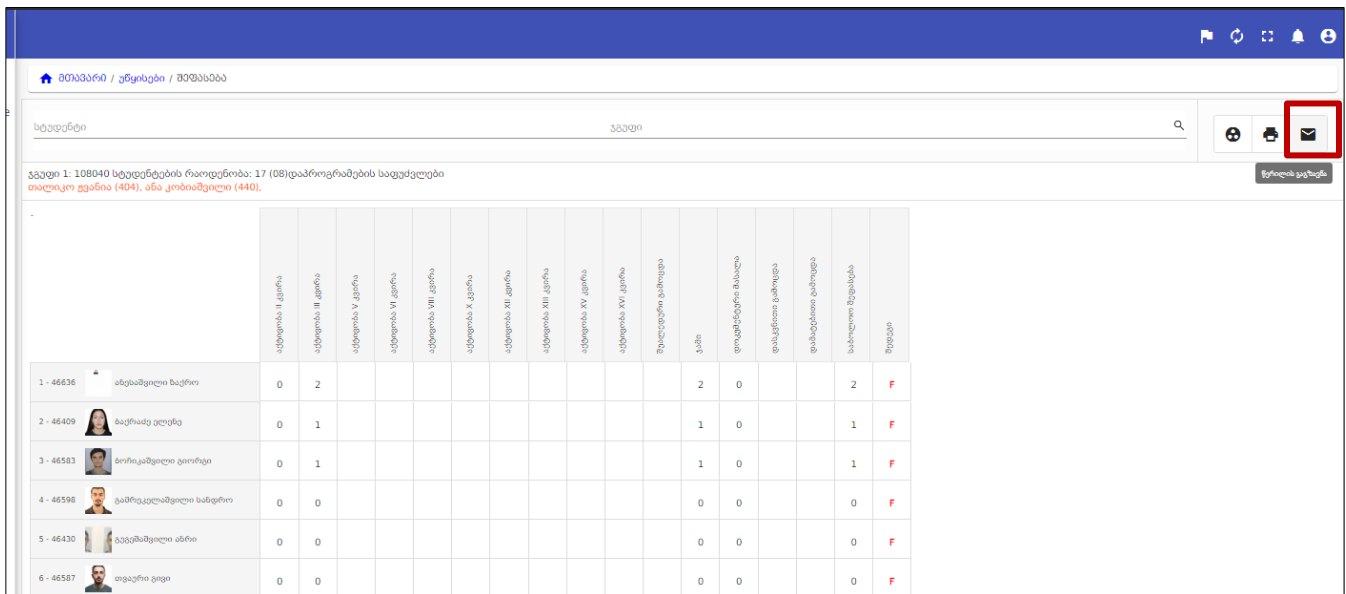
მთავარი / უწყისები / შეფასება

სტუდენტი

ჯგუფი

წერილის გაგზავნა

ჯგუფი 1: 108040 სტუდენტების რაოდენობა: 17 (08)დაპროგრამების საფუძვლები
თალიკო ჟვანია (404), ანა კობიაშვილი (440),

-

| | აქტივობა II კვირა | აქტივობა III კვირა | აქტივობა V კვირა | აქტივობა VI კვირა | აქტივობა VIII კვირა | აქტივობა X კვირა | აქტივობა XII კვირა | აქტივობა XIII კვირა | აქტივობა XV კვირა | აქტივობა XVI კვირა | შუალედური გამოცდა | ჯამი | დასკვნითი მაპალი | დასკვნითი გამოცდა | დამატებითი გამოცდა | საბოლოო შეფასება | შეფასება |
|---|---|---|---|---|---|---|---|---|---|---|---|---|---|---|---|---|---|
| 1 - 46636 ანესაშვილი ზაქრო | 0 | 2 | | | | | | | | | | 2 | 0 | | | 2 | F |
| 2 - 46409 ბაქრაძე ელენე | 0 | 1 | | | | | | | | | | 1 | 0 | | | 1 | F |
| 3 - 46583 ბოჩიკაშვილი გიორგი | 0 | 1 | | | | | | | | | | 1 | 0 | | | 1 | F |
| 4 - 46598 გამრეკელაშვილი სანდრო | 0 | 0 | | | | | | | | | | 0 | 0 | | | 0 | F |
| 5 - 46430 გეგეშაშვილი ანრი | 0 | 0 | | | | | | | | | | 0 | 0 | | | 0 | F |
| 6 - 46587 თვაური გივი | 0 | 0 | | | | | | | | | | 0 | 0 | | | 0 | F |